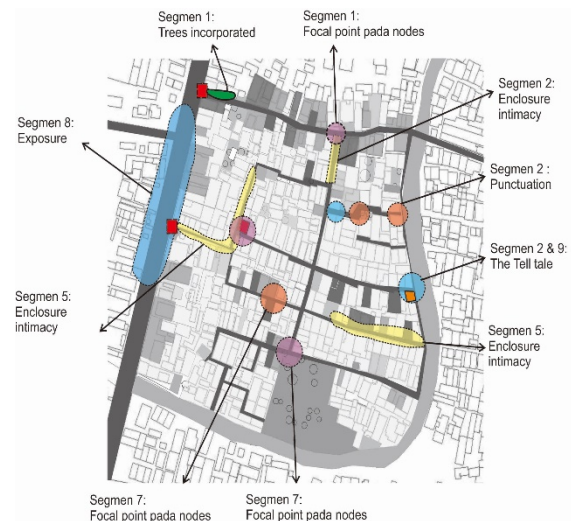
Segmen 1:
Trees incorporated

Segmen 1:
Focal point pada nodes

Segmen 2:
Enclosure intimacy

Segmen 8:
Exposure

Segmen 2 :
Punctuation

Segmen 2 & 9:
The Tell tale

Segmen 5:
Enclosure intimacy

Segmen 5:
Enclosure intimacy

Segmen 7:
Focal point pada nodes

Segmen 7:
Focal point pada nodes